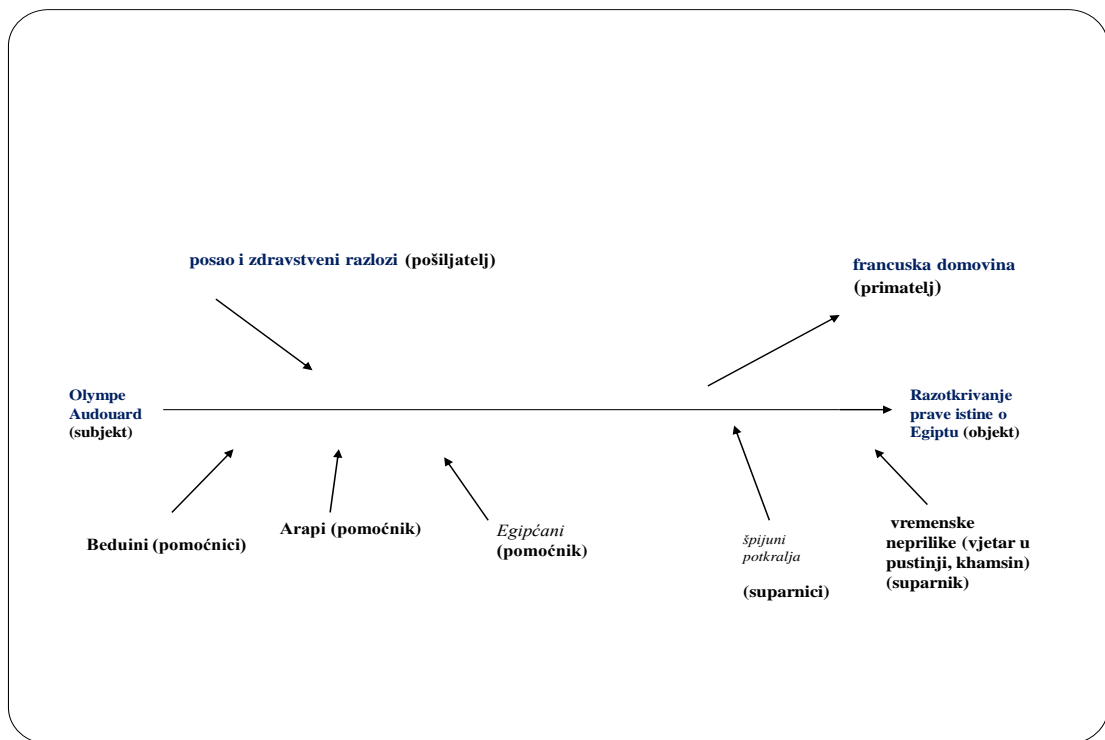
posao i zdravstveni razlozi (pošiljatelj)

francuska domovina (primatelj)

Olympe Audouard (subjekt)

Razotkrivanje prave istine o Egiptu (objekt)

Beduini (pomoćnici)

Arapi (pomoćnik)

Egipćani (pomoćnik)

špijuni potkralja

(suparnici)

vremenske neprilike (vjetar u pustinji, khamsin) (suparnik)